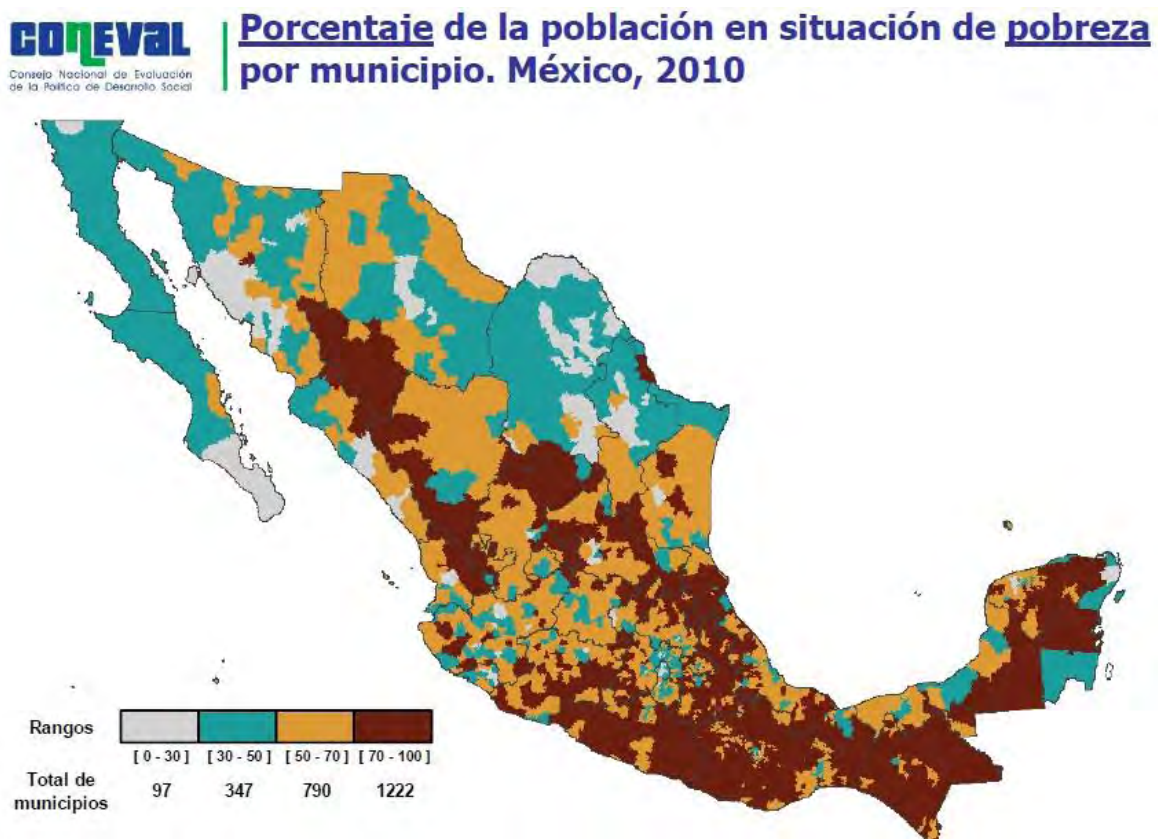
CONEVAL
Consejo Nacional de Evaluación de la Política de Desarrollo Social

Porcentaje de la población en situación de pobreza por municipio. México, 2010

| Rangos | [ 0 - 30 ] | [ 30 - 50 ] | [ 50 - 70 ] | [ 70 - 100 ] |
|---|---|---|---|---|
| Total de municipios | 97 | 347 | 790 | 1222 |